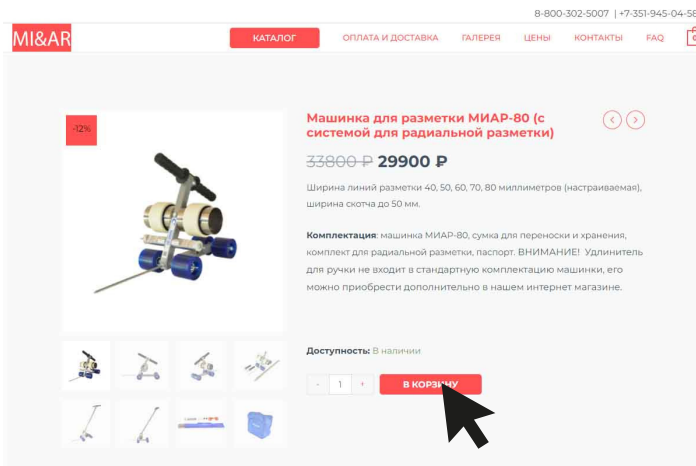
8-800-302-5007 | +7-351-945-04-5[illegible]

MI&AR

КАТАЛОГ

ОПЛАТА И ДОСТАВКА

ГАЛЕРЕЯ

ЦЕНЫ

КОНТАКТЫ

FAQ

-12%

Машинка для разметки МИАР-80 (с системой для радиальной разметки)

33800 ₽ 29900 ₽

Ширина линий разметки 40, 50, 60, 70, 80 миллиметров (настраиваемая), ширина скотча до 50 мм.

Комплектация: машинка МИАР-80, сумка для переноски и хранения, комплект для радиальной разметки, паспорт. ВНИМАНИЕ! Удлинитель для ручки не входит в стандартную комплектацию машинки, его можно приобрести дополнительно в нашем интернет магазине.

Доступность: В наличии

- 1 +

В КОРЗИНУ